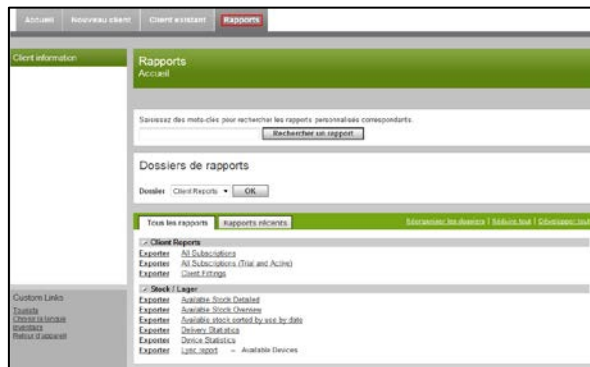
Accueil Nouveau client Client existant Rapports

Client information

Rapports
Accueil

Saisissez des mots-clés pour rechercher les rapports personnalisés correspondants.

Rechercher un rapport

Dossiers de rapports

Dossier Client Reports ▾ OK

Tous les rapports Rapports récents

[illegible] | Réduire tout | Développer tout

Client Reports
Exporter All Subscriptions
Exporter All Subscriptions (Trial and Active)
Exporter Client Fittings

Stock / Lager
Exporter Available Stock Detailed
Exporter Available Stock Overview
Exporter Available stock sorted by use by date
Exporter Delivery Statistics
Exporter Device Statistics
Exporter Lpic report – Available Devices

Custom Links
Tousats
Choisir la langue
Inventaire
Retour d'appareil